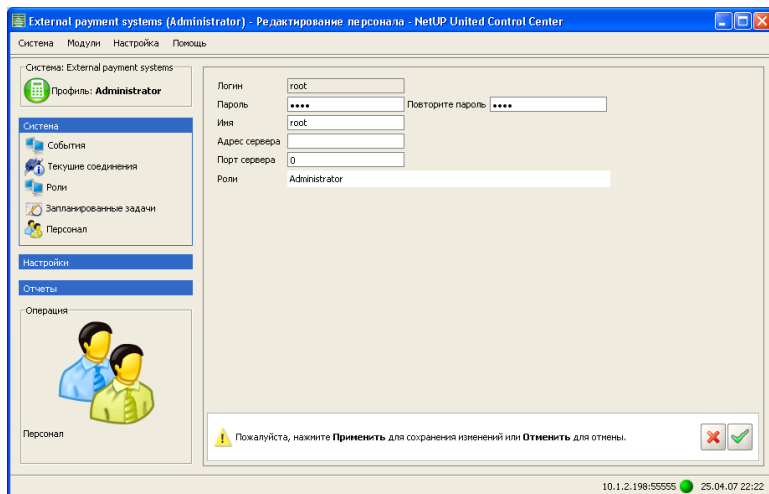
External payment systems (Administrator) - Редактирование персонала - NetUP United Control Center

Система Модули Настройка Помощь

Система: External payment systems
Профиль: **Administrator**

Система
События
Текущие соединения
Роли
Запланированные задачи
Персонал

Настройки

Отчеты

Операция

Персонал

Логин root
Пароль •••• Повторите пароль ••••
Имя root
Адрес сервера
Порт сервера 0
Роли Administrator

Пожалуйста, нажмите **Применить** для сохранения изменений или **Отменить** для отмены.

10.1.2.198:55555 25.04.07 22:22